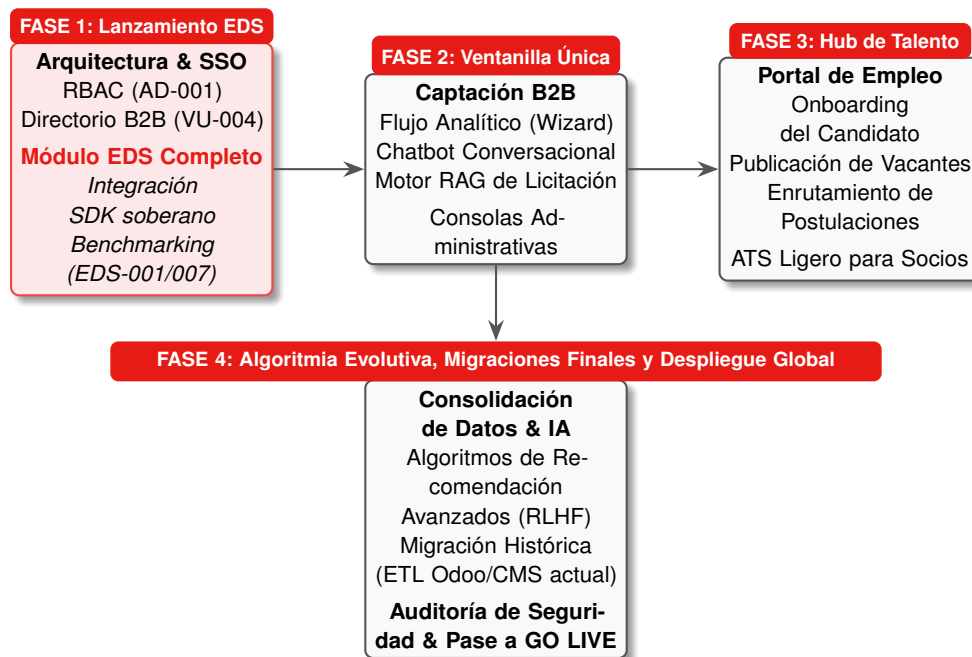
FASE 1: Lanzamiento EDS

Arquitectura & SSO
RBAC (AD-001)
Directorio B2B (VU-004)

Módulo EDS Completo
Integración
SDK soberano
Benchmarking
(EDS-001/007)

FASE 2: Ventanilla Única

Captación B2B
Flujo Analítico (Wizard)
Chatbot Conversacional
Motor RAG de Licitación

Consolas Administrativas

FASE 3: Hub de Talento

Portal de Empleo
Onboarding
del Candidato
Publicación de Vacantes
Enrutamiento de
Postulaciones

ATS Ligero para Socios

FASE 4: Algoritmia Evolutiva, Migraciones Finales y Despliegue Global

Consolidación
de Datos & IA
Algoritmos de Recomendación
Avanzados (RLHF)
Migración Histórica
(ETL Odoo/CMS actual)

Auditoría de Seguridad & Pase a GO LIVE